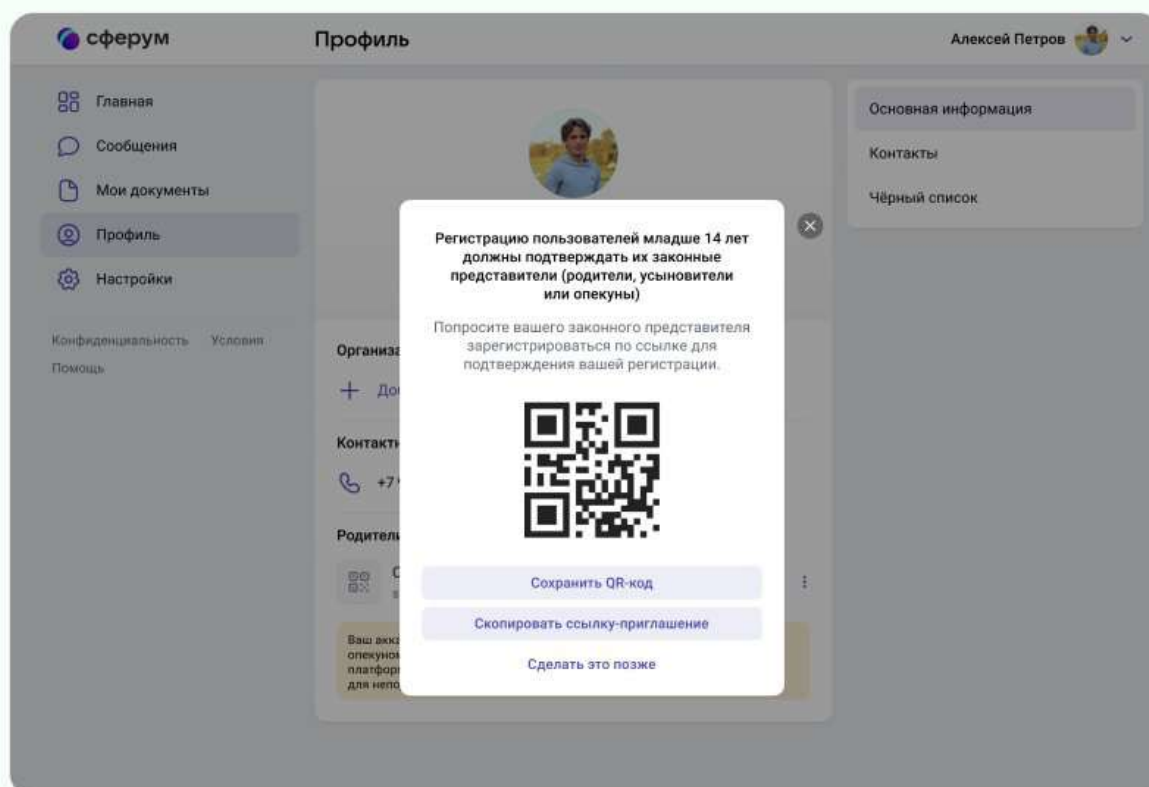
сферум

Профиль

Алексей Петров

Главная
Сообщения
Мои документы
Профиль
Настройки

Конфиденциальность Условия
Помощь

Основная информация
Контакты
Чёрный список

Организа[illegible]
+ До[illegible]

Контактн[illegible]
+7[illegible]

Родител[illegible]

Ваш акка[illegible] опекуном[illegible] платфор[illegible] для непо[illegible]

Регистрацию пользователей младше 14 лет должны подтверждать их законные представители (родители, усыновители или опекуны)

Попросите вашего законного представителя зарегистрироваться по ссылке для подтверждения вашей регистрации.

Сохранить QR-код

Скопировать ссылку-приглашение

Сделать это позже